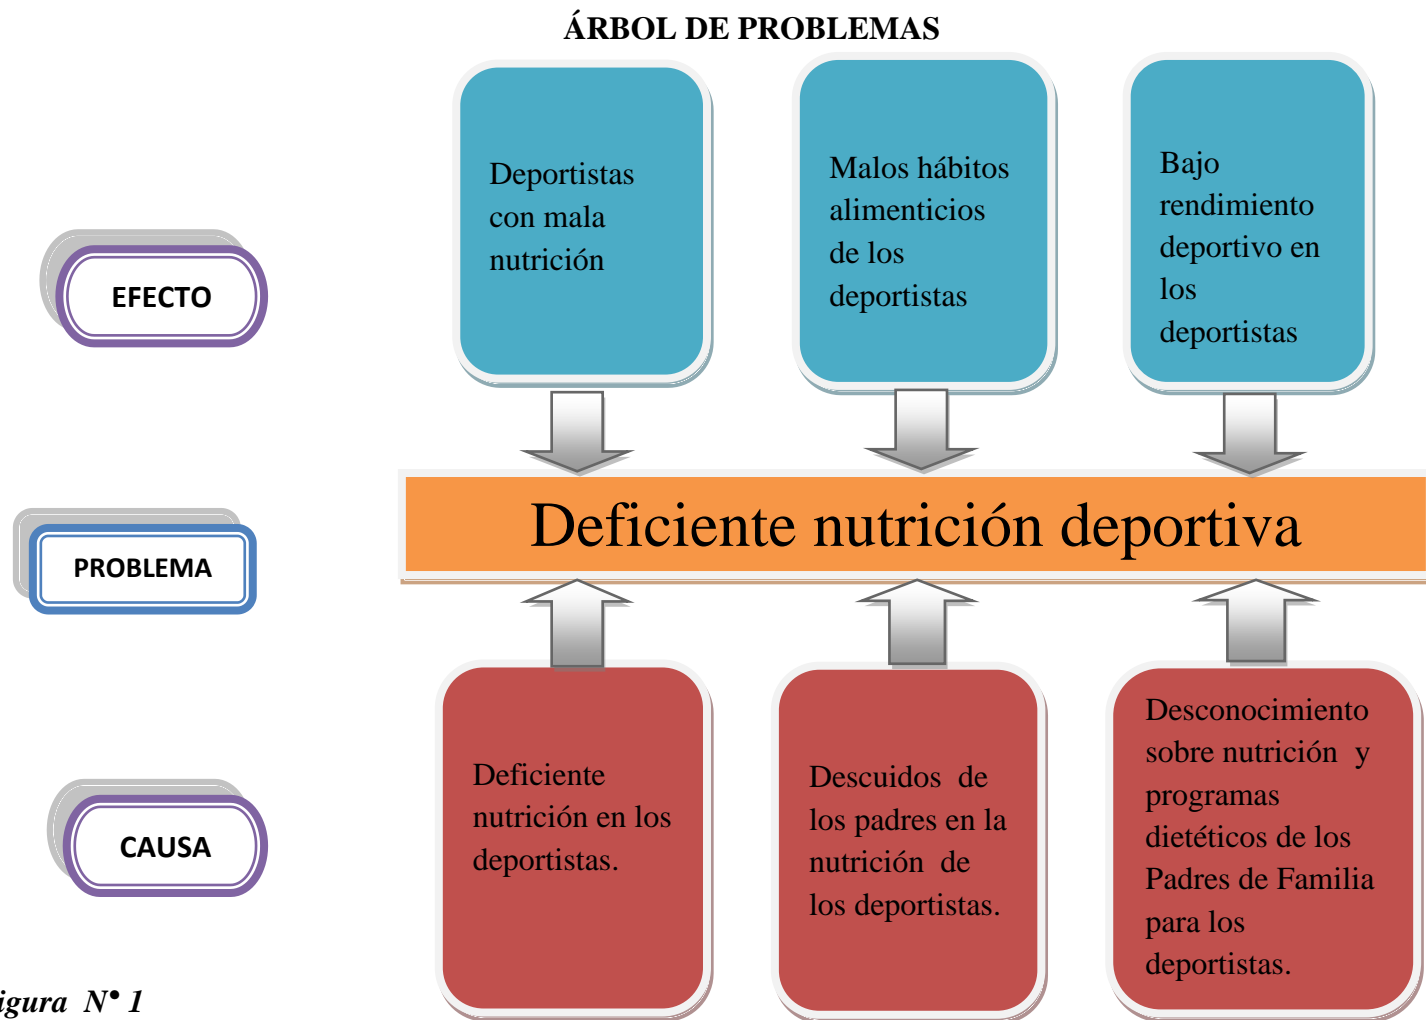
ÁRBOL DE PROBLEMAS

EFECTO

Deportistas con mala nutrición

Malos hábitos alimenticios de los deportistas

Bajo rendimiento deportivo en los deportistas

PROBLEMA

Deficiente nutrición deportiva

CAUSA

Deficiente nutrición en los deportistas.

Descuidos de los padres en la nutrición de los deportistas.

Desconocimiento sobre nutrición y programas dietéticos de los Padres de Familia para los deportistas.

igura N• 1